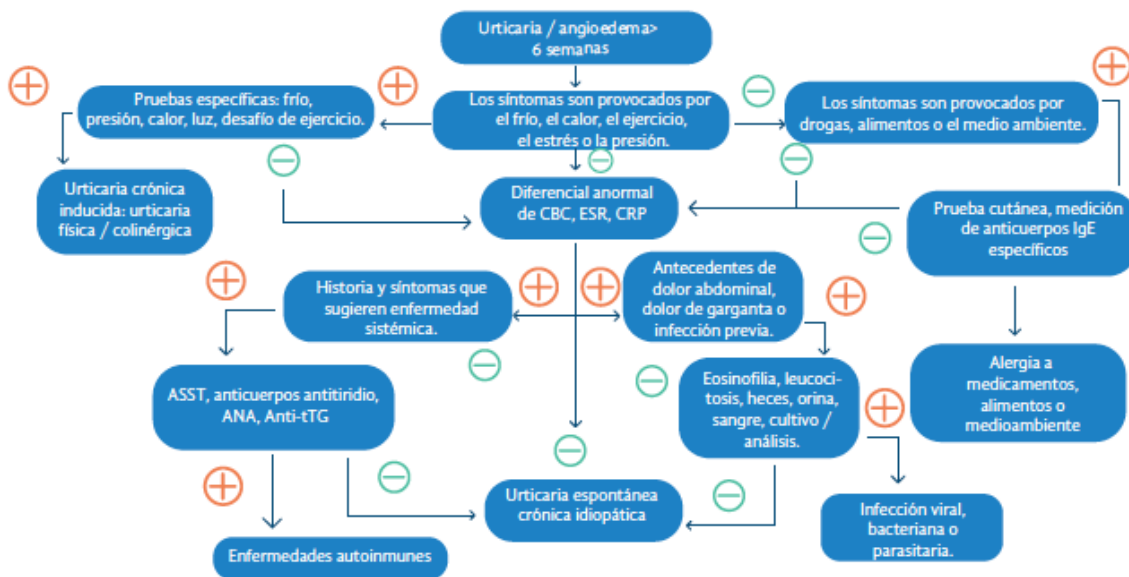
Urticaria / angioedema> 6 semanas

Pruebas específicas: frío, presión, calor, luz, desafío de ejercicio.

Los síntomas son provocados por el frío, el calor, el ejercicio, el estrés o la presión.

Los síntomas son provocados por drogas, alimentos o el medio ambiente.

Urticaria crónica inducida: urticaria física / colinérgica

Diferencial anormal de CBC, ESR, CRP

Prueba cutánea, medición de anticuerpos IgE específicos

Historia y síntomas que sugieren enfermedad sistémica.

Antecedentes de dolor abdominal, dolor de garganta o infección previa.

Alergia a medicamentos, alimentos o medioambiente

ASST, anticuerpos antitiridio, ANA, Anti-tTG

Eosinofilia, leucocitosis, heces, orina, sangre, cultivo / análisis.

Urticaria espontánea crónica idiopática

Infección viral, bacteriana o parasitaria.

Enfermedades autoinmunes